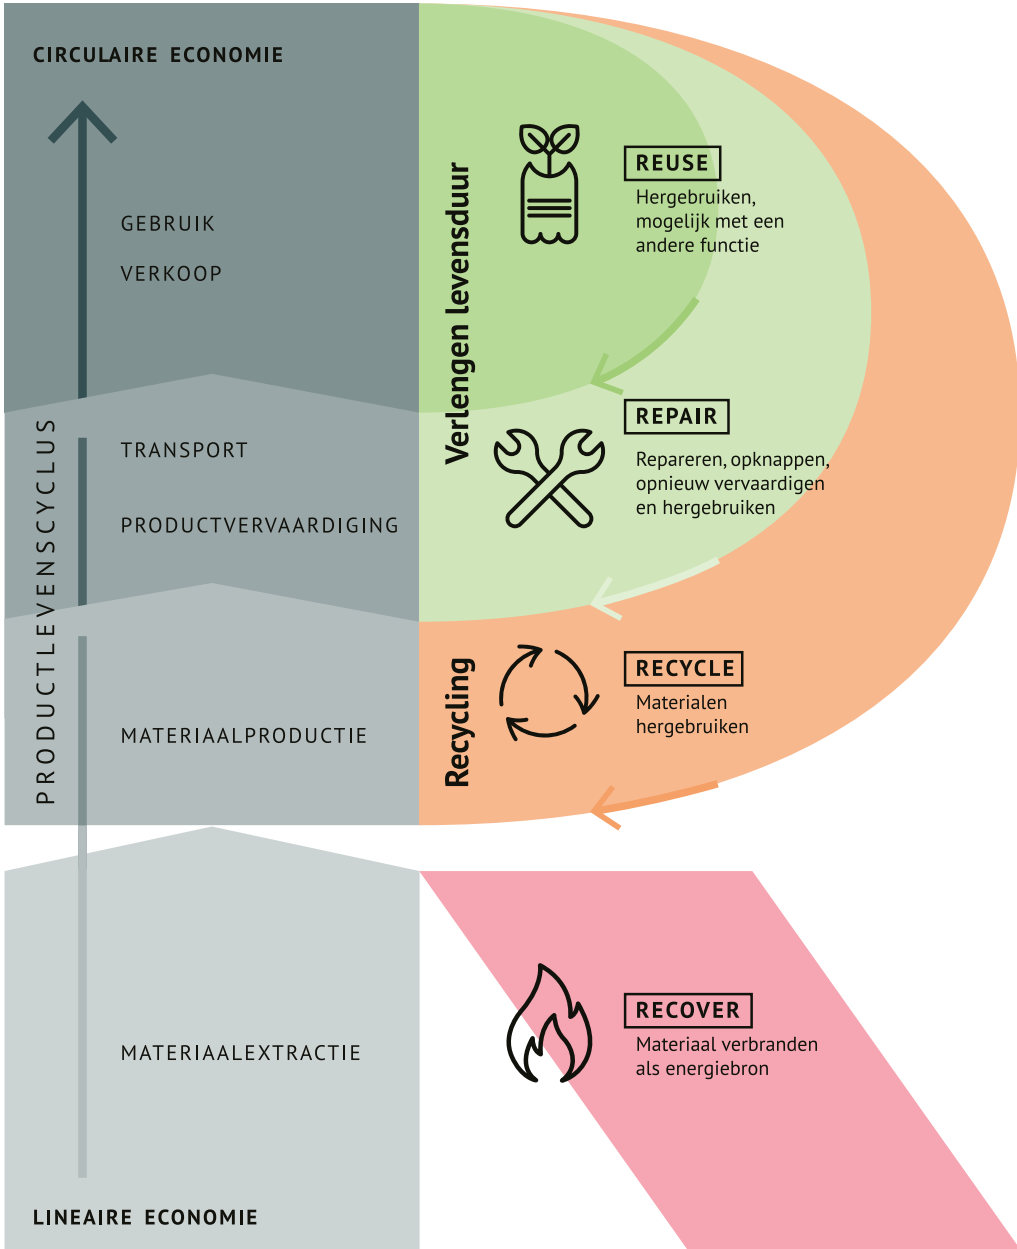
CIRCULAIRE ECONOMIE

GEBRUIK

VERKOOP

TRANSPORT

PRODUCTVERVAARDIGING

MATERIAALPRODUCTIE

MATERIAALEXTRACTIE

PRODUCTLEVENSCYCLUS

LINEAIRE ECONOMIE

Verlengen levensduur

REUSE
Hergebruiken, mogelijk met een andere functie

REPAIR
Repareren, opknappen, opnieuw vervaardigen en hergebruiken

Recycling

RECYCLE
Materialen hergebruiken

RECOVER
Materiaal verbranden als energiebron